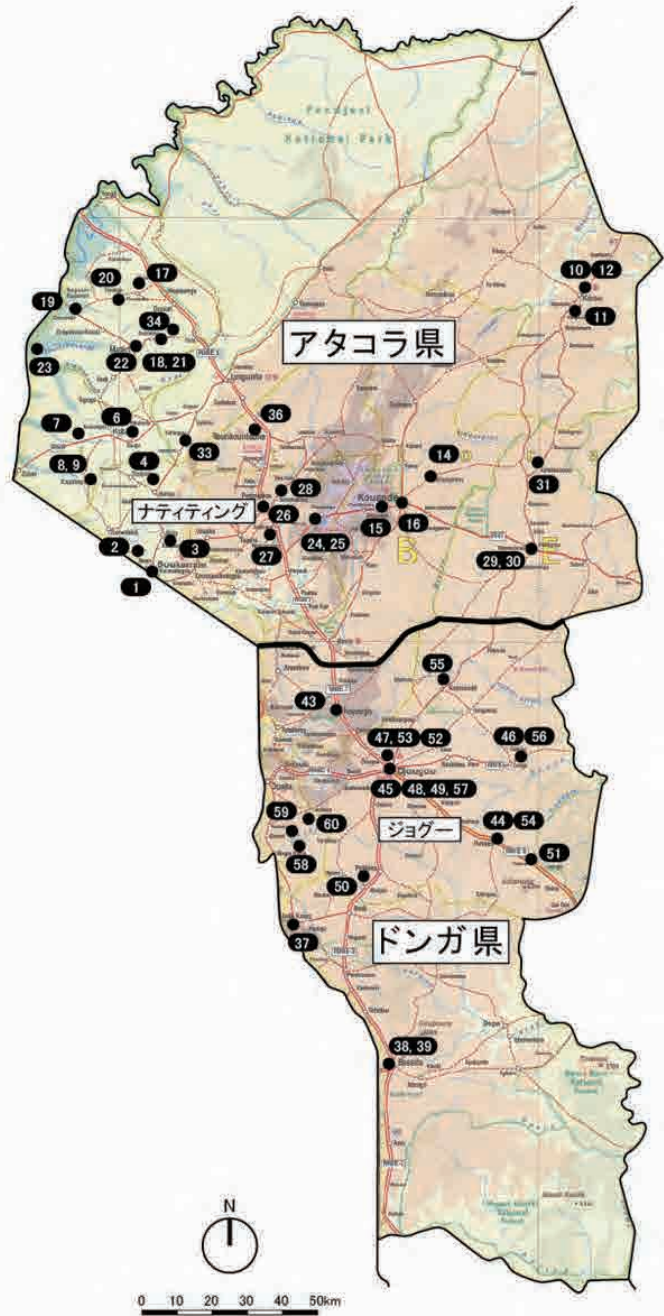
Pendjari National Park

アタコラ県

20 17 19 34 22 18, 21 23 36 7 6 33 8, 9 4 28 14 31 10 12 11

ナティティング

26 15 16 2 3 24, 25 27 1 29, 30

Kouandé

55 43 47, 53 52 46 56 45 48, 49, 57 59 60 44 54 51 58 50 37 38, 39

ジョグー

ドンガ県

N

0 10 20 30 40 50km